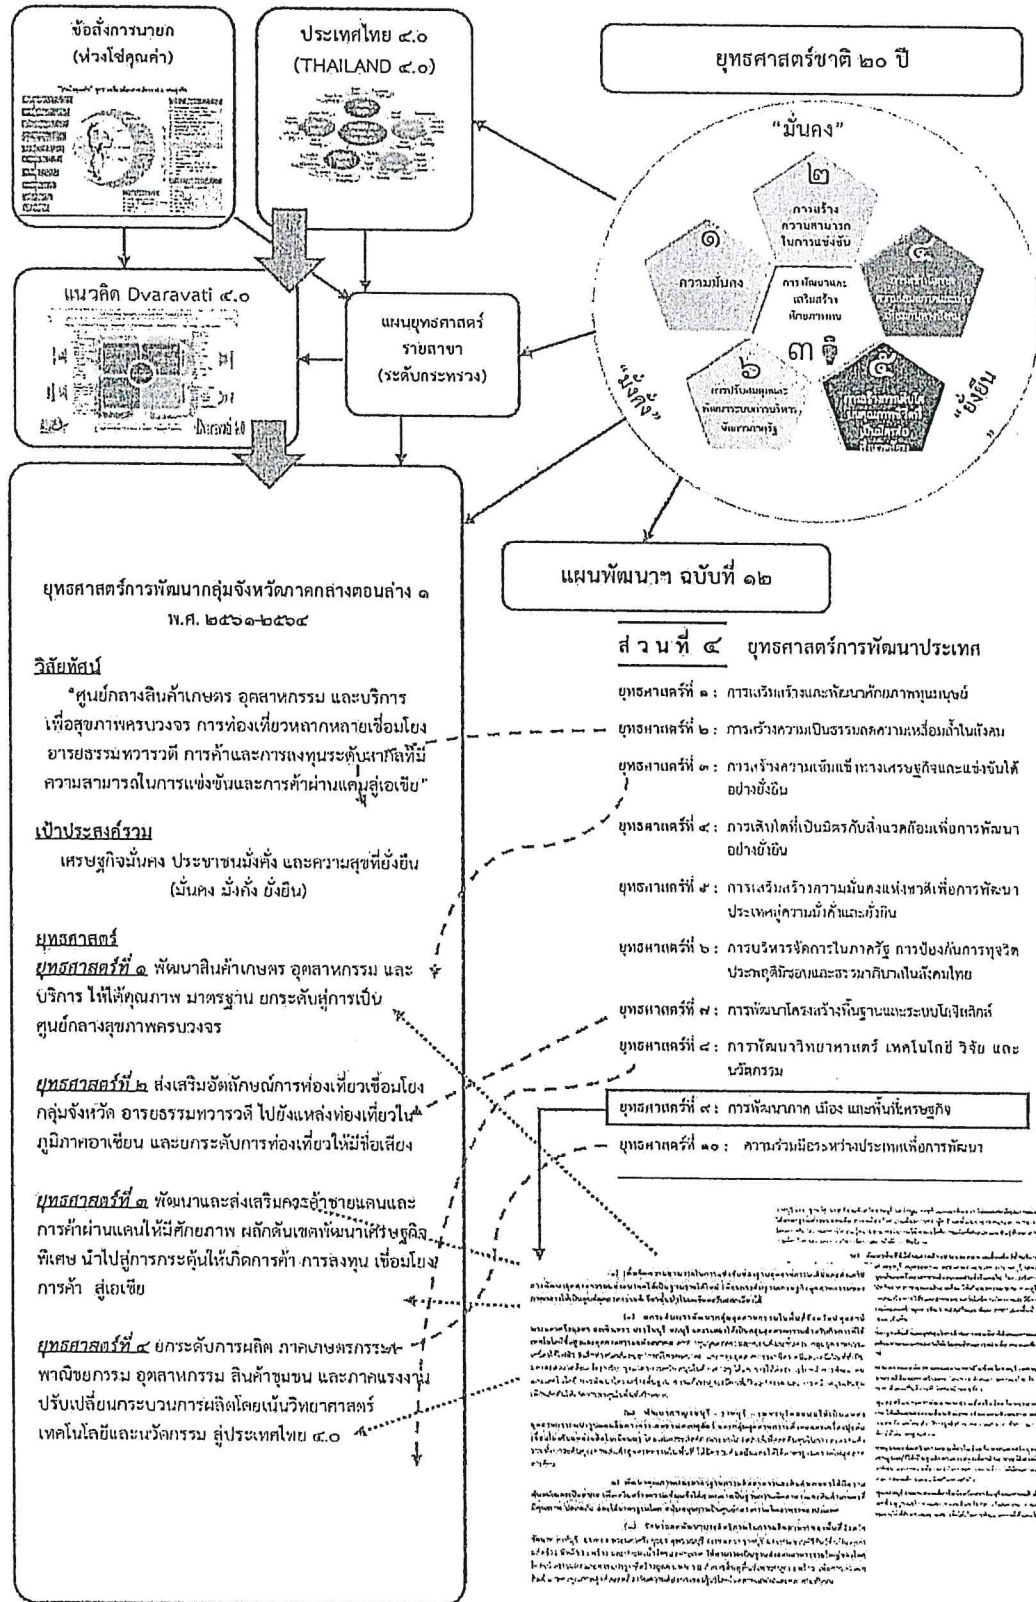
ข้อสั่งการนายก
(ห่วงโซ่คุณค่า)

ประเทศไทย ๔.๐
(THAILAND ๔.๐)

ยุทธศาสตร์ชาติ ๒๐ ปี

"มั่นคง"

๒
การสร้างความสามารถในการแข่งขัน

๑
ความมั่นคง

การพัฒนาและเสริมสร้างศักยภาพคน

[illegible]

๓ ซ้ำ

๖
การปรับสมดุลและพัฒนาระบบการบริหารจัดการภาครัฐ

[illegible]

"มั่งคั่ง"

"ยั่งยืน"

แนวคิด Dvaravati ๔.๐

แผนยุทธศาสตร์รายสาขา (ระดับกระทรวง)

แผนพัฒนาฯ ฉบับที่ ๑๒

ยุทธศาสตร์การพัฒนากลุ่มจังหวัดภาคกลางตอนล่าง ๑ พ.ศ. ๒๕๖๑-๒๕๖๔

วิสัยทัศน์
"ศูนย์กลางสินค้าเกษตร อุตสาหกรรม และบริการเพื่อสุขภาพครบวงจร การท่องเที่ยวหลากหลายเชื่อมโยงอารยธรรมทวารวดี การค้าและการลงทุนระดับสากลที่มีความสามารถในการแข่งขันและการค้าผ่านแดนสู่เอเชีย"

เป้าประสงค์รวม
เศรษฐกิจมั่นคง ประชาชนมั่งคั่ง และความสุขที่ยั่งยืน (มั่นคง มั่งคั่ง ยั่งยืน)

ยุทธศาสตร์
ยุทธศาสตร์ที่ ๑ พัฒนาสินค้าเกษตร อุตสาหกรรม และบริการ ให้ได้คุณภาพ มาตรฐาน ยกระดับสู่การเป็นศูนย์กลางสุขภาพครบวงจร

ยุทธศาสตร์ที่ ๒ ส่งเสริมอัตลักษณ์การท่องเที่ยวเชื่อมโยงกลุ่มจังหวัด อารยธรรมทวารวดี ไปยังแหล่งท่องเที่ยวในภูมิภาคอาเซียน และยกระดับการท่องเที่ยวให้มีชื่อเสียง

ยุทธศาสตร์ที่ ๓ พัฒนาและส่งเสริมการค้าชายแดนและการค้าผ่านแดนให้มีศักยภาพ ผลักดันเขตพัฒนาเศรษฐกิจพิเศษ นำไปสู่การกระตุ้นให้เกิดการค้า การลงทุน เชื่อมโยงการค้า สู่เอเชีย

ยุทธศาสตร์ที่ ๔ ยกระดับการผลิต ภาคเกษตรกรรม พาณิชยกรรม อุตสาหกรรม สินค้าชุมชน และภาคแรงงาน ปรับเปลี่ยนกระบวนการผลิตโดยเน้นวิทยาศาสตร์ เทคโนโลยีและนวัตกรรม สู่ประเทศไทย ๔.๐

ส่วนที่ ๔ ยุทธศาสตร์การพัฒนาประเทศ
ยุทธศาสตร์ที่ ๑ : การเสริมสร้างและพัฒนาศักยภาพทุนมนุษย์
ยุทธศาสตร์ที่ ๒ : การสร้างความเป็นธรรมลดความเหลื่อมล้ำในสังคม
ยุทธศาสตร์ที่ ๓ : การสร้างความเข้มแข็งทางเศรษฐกิจและแข่งขันได้อย่างยั่งยืน
ยุทธศาสตร์ที่ ๔ : การเติบโตที่เป็นมิตรกับสิ่งแวดล้อมเพื่อการพัฒนาอย่างยั่งยืน
ยุทธศาสตร์ที่ ๕ : การเสริมสร้างความมั่นคงแห่งชาติเพื่อการพัฒนาประเทศสู่ความมั่งคั่งและยั่งยืน
ยุทธศาสตร์ที่ ๖ : การบริหารจัดการในภาครัฐ การป้องกันการทุจริตประพฤติมิชอบและธรรมาภิบาลในสังคมไทย
ยุทธศาสตร์ที่ ๗ : การพัฒนาโครงสร้างพื้นฐานและระบบโลจิสติกส์
ยุทธศาสตร์ที่ ๘ : การพัฒนาวิทยาศาสตร์ เทคโนโลยี วิจัย และนวัตกรรม
ยุทธศาสตร์ที่ ๙ : การพัฒนาภาค เมือง และพื้นที่เศรษฐกิจ
ยุทธศาสตร์ที่ ๑๐ : ความร่วมมือระหว่างประเทศเพื่อการพัฒนา

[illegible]